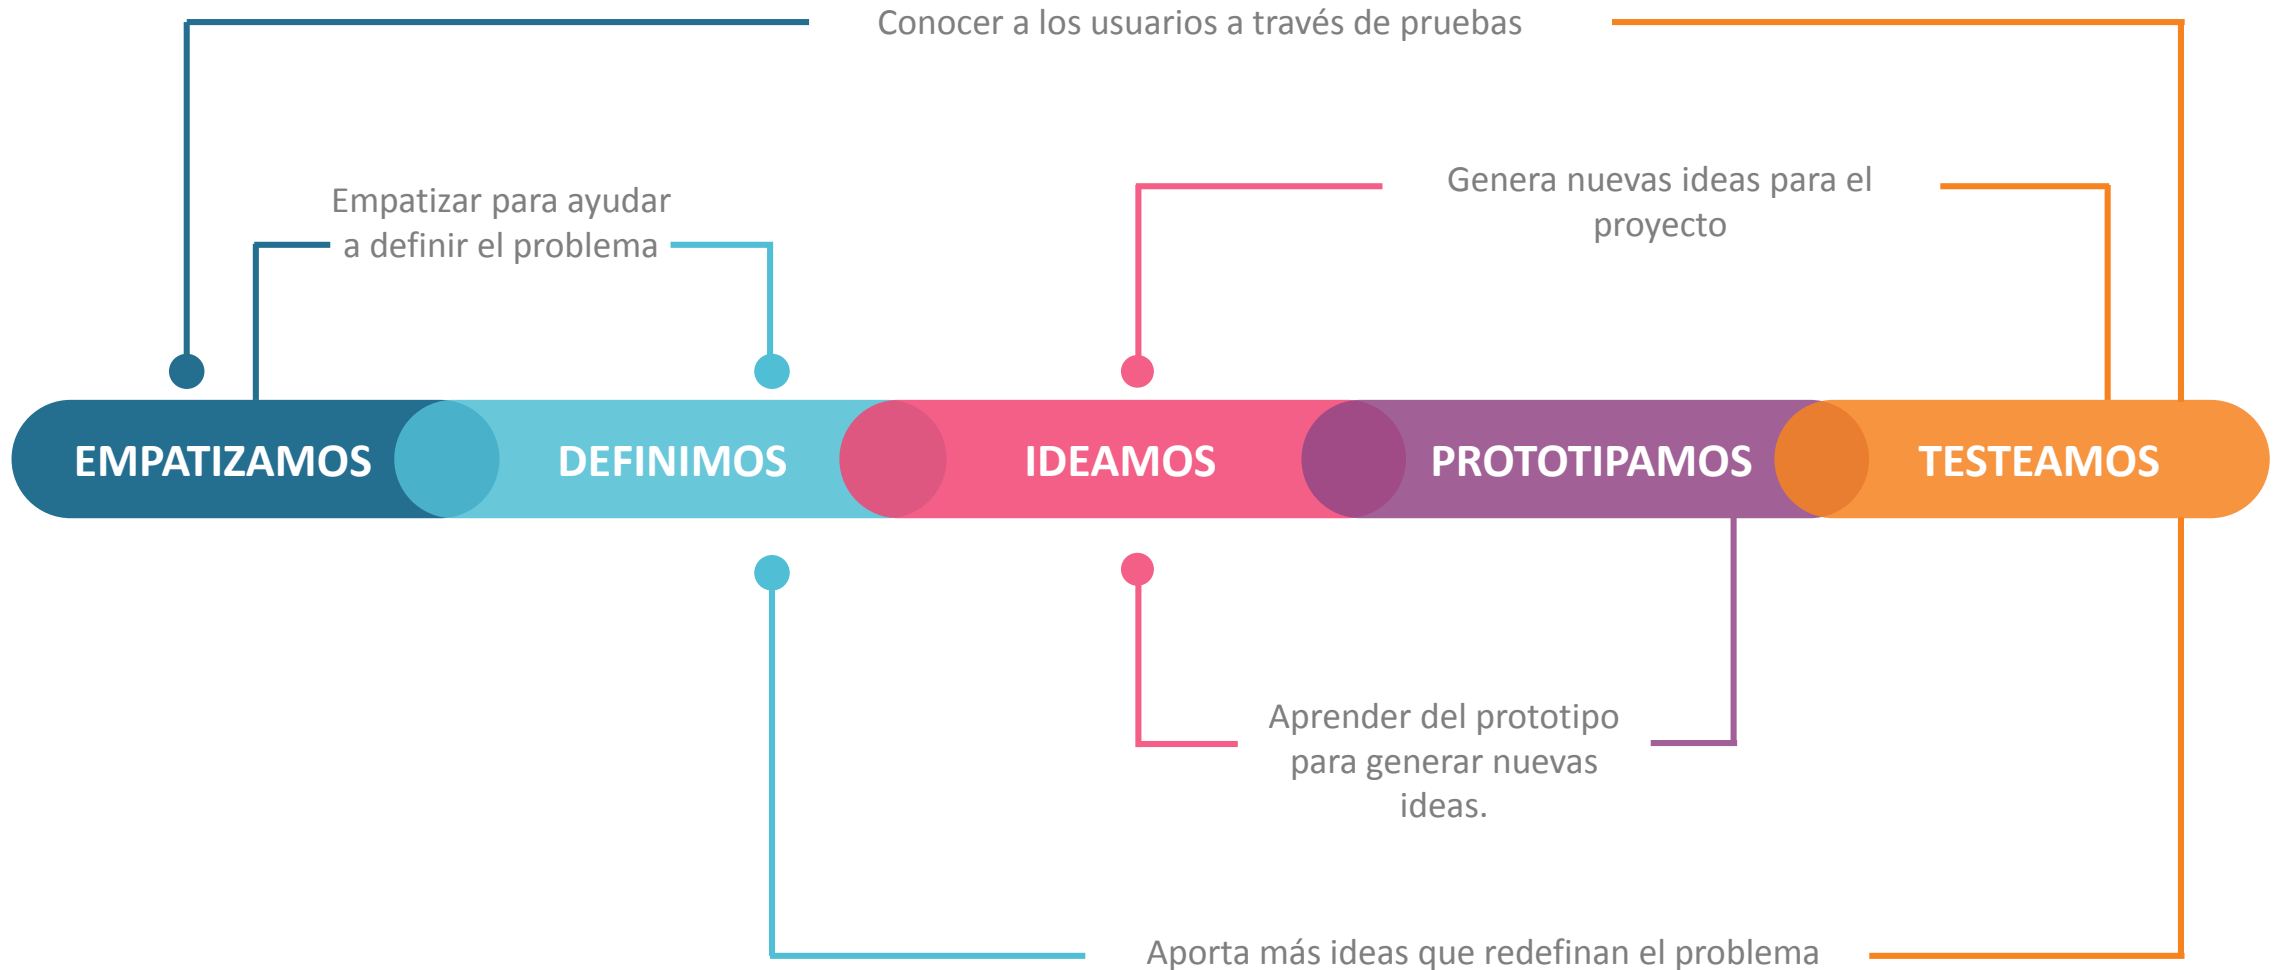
Conocer a los usuarios a través de pruebas

Empatizar para ayudar a definir el problema

Genera nuevas ideas para el proyecto

EMPATIZAMOS

DEFINIMOS

IDEAMOS

PROTOTIPAMOS

TESTEAMOS

Aprender del prototipo para generar nuevas ideas.

Aporta más ideas que redefinan el problema